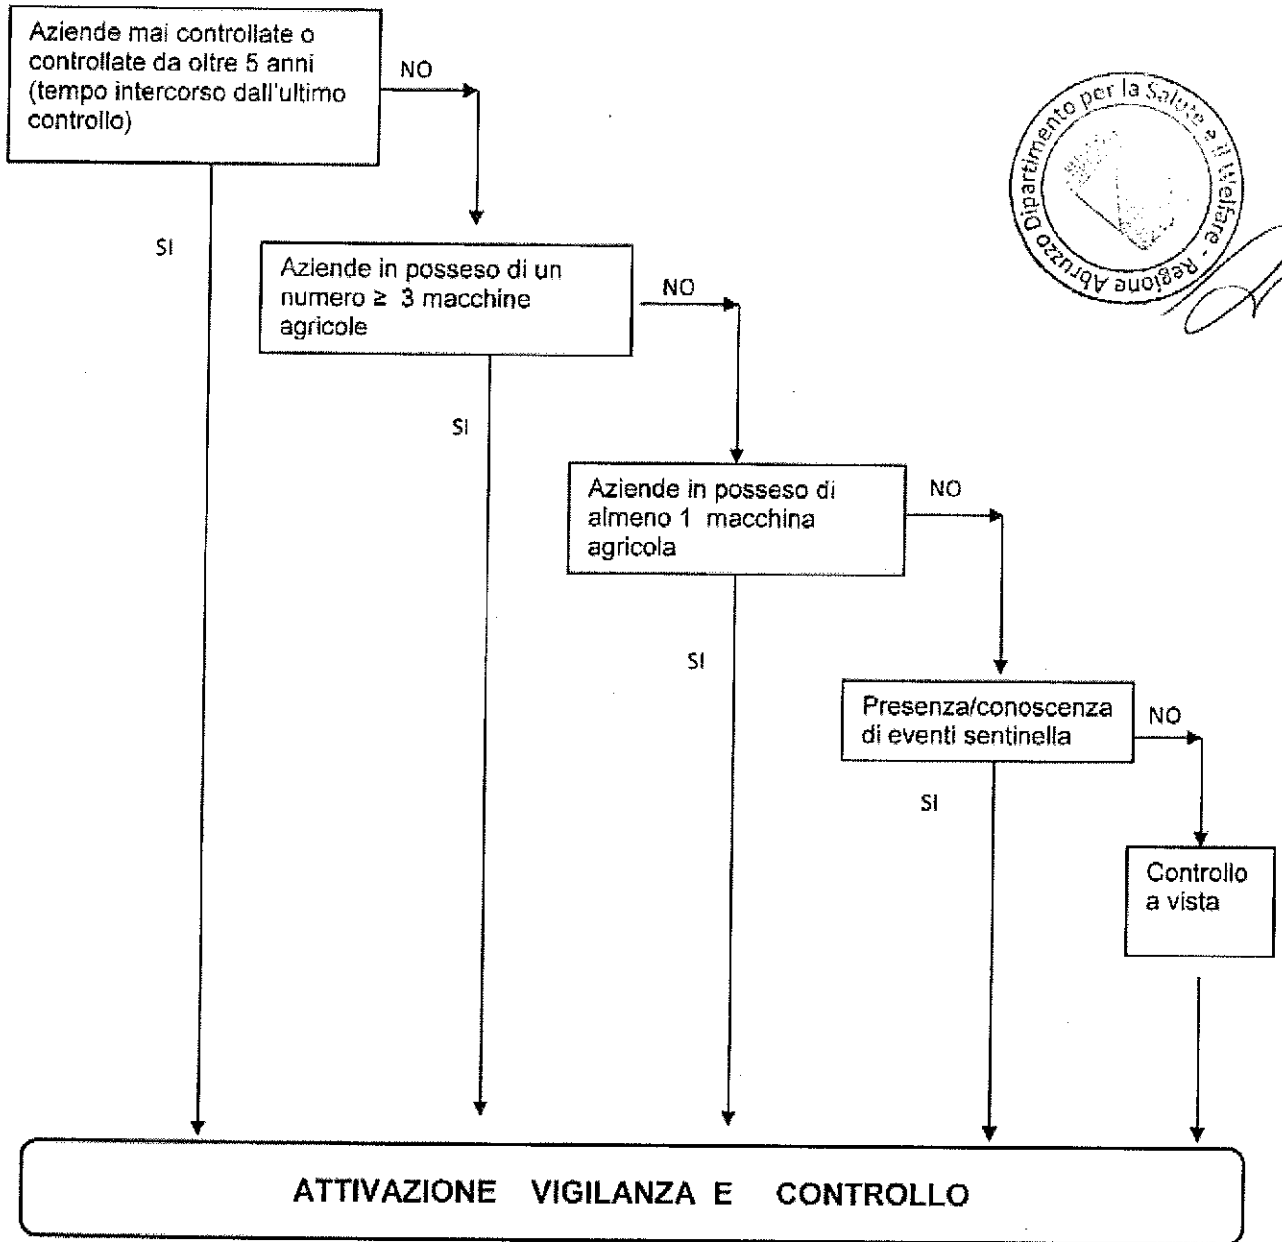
Aziende mai controllate o controllate da oltre 5 anni (tempo intercorso dall'ultimo controllo)

NO

SI

Aziende in posseso di un numero ≥ 3 macchine agricole

NO

SI

Aziende in posseso di almeno 1 macchina agricola

NO

SI

Presenza/conoscenza di eventi sentinella

NO

SI

Controllo a vista

ATTIVAZIONE VIGILANZA E CONTROLLO

Dipartimento per la Salute e il Welfare - Regione Abruzzo